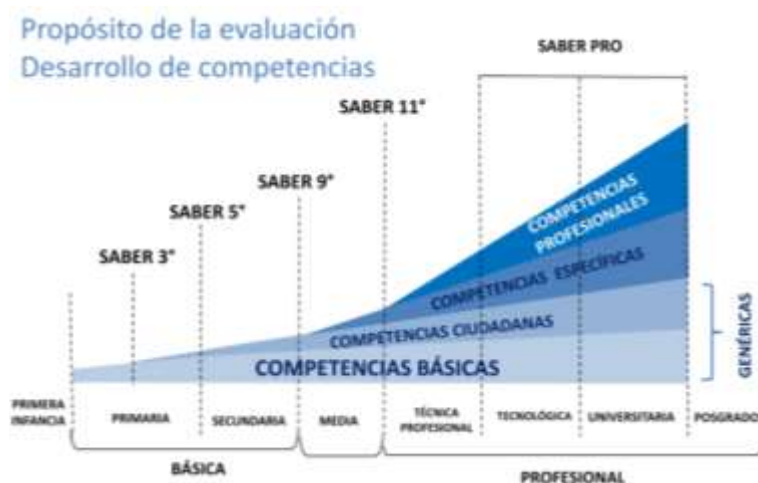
Propósito de la evaluación
Desarrollo de competencias

SABER PRO

SABER 11°

SABER 9°

SABER 5°

SABER 3°

COMPETENCIAS PROFESIONALES

COMPETENCIAS ESPECÍFICAS

COMPETENCIAS CIUDADANAS

COMPETENCIAS BÁSICAS

GENÉRICAS

PRIMERA INFANCIA

PRIMARIA

SECUNDARIA

MEDIA

TÉCNICA PROFESIONAL

TECNOLÓGICA

UNIVERSITARIA

POSGRADO

BÁSICA

PROFESIONAL